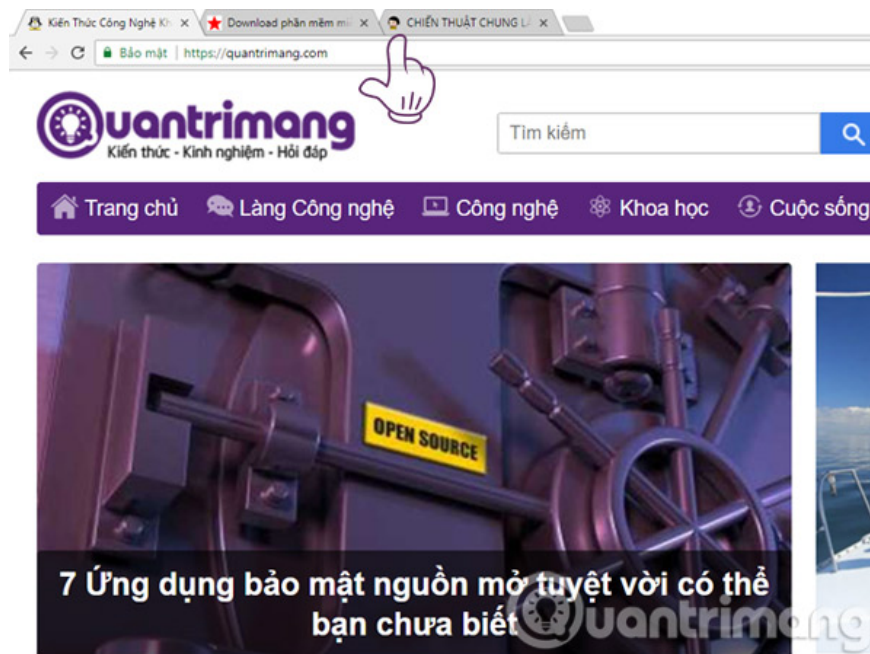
Kiến Thức Công Nghệ Kh ×
Download phần mềm mi ×
CHIẾN THUẬT CHUNG L ×

Bảo mật | https://quantrimang.com

Quantrimang
Kiến thức - Kinh nghiệm - Hỏi đáp

Tìm kiếm

Trang chủ
Làng Công nghệ
Công nghệ
Khoa học
Cuộc sống

OPEN SOURCE

7 Ứng dụng bảo mật nguồn mở tuyệt vời có thể bạn chưa biết

Quantrimang